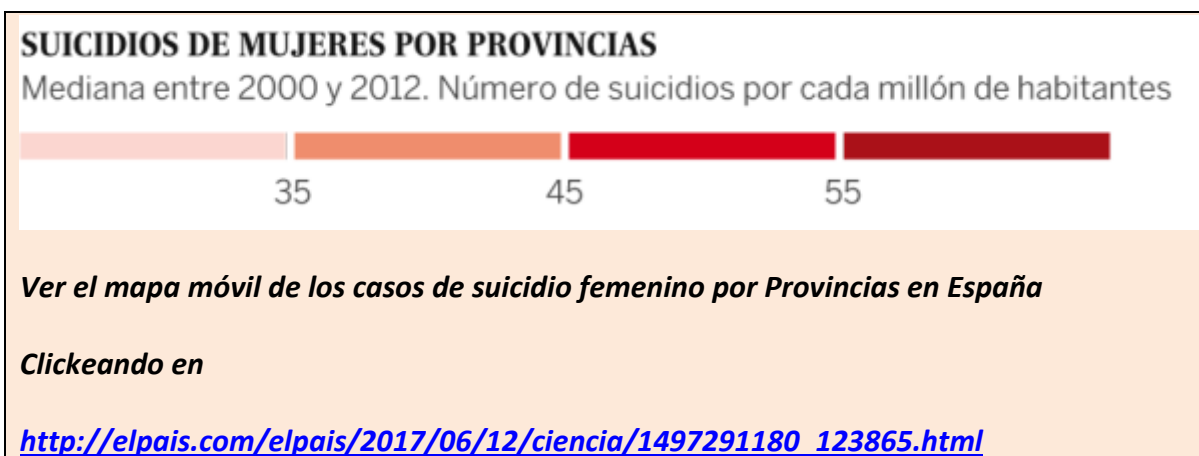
SUICIDIOS DE MUJERES POR PROVINCIAS

Mediana entre 2000 y 2012. Número de suicidios por cada millón de habitantes

35 45 55

Ver el mapa móvil de los casos de suicidio femenino por Provincias en España

Clickeando en

http://elpais.com/elpais/2017/06/12/ciencia/1497291180_123865.html